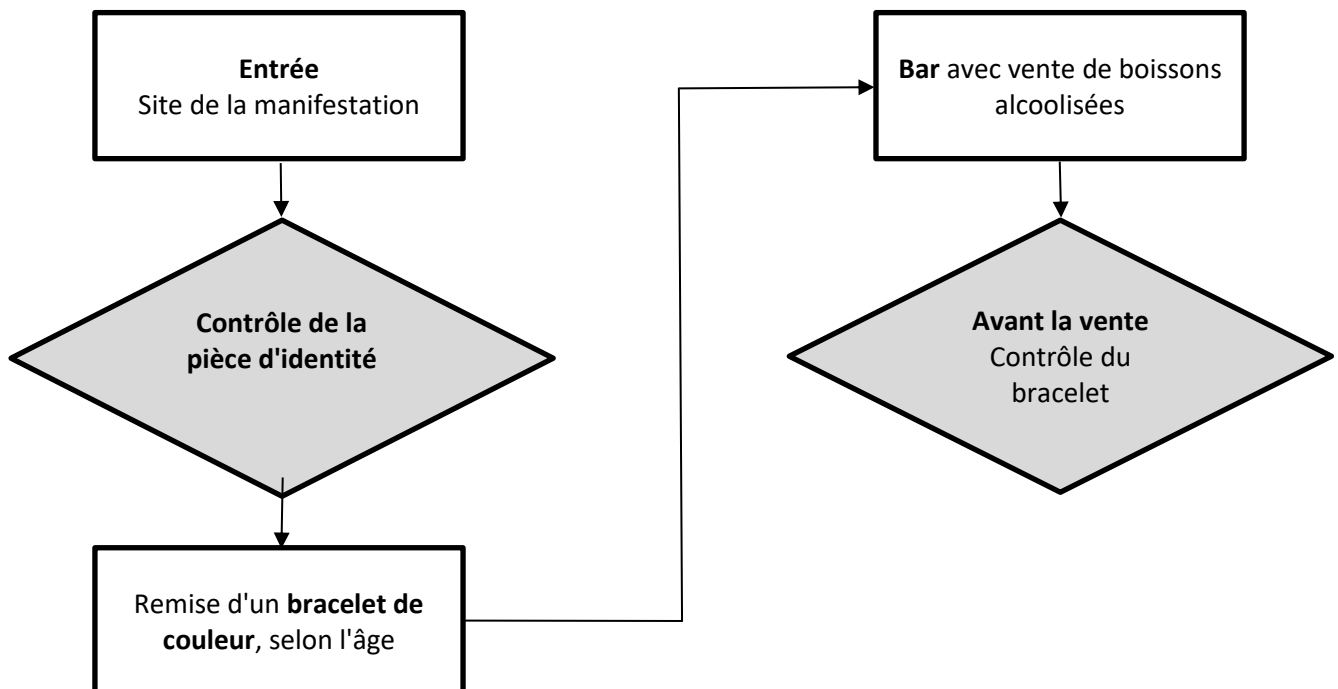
**Entrée**
Site de la manifestation

**Contrôle de la pièce d'identité**

Remise d'un **bracelet de couleur**, selon l'âge

**Bar** avec vente de boissons alcoolisées

**Avant la vente**
Contrôle du bracelet